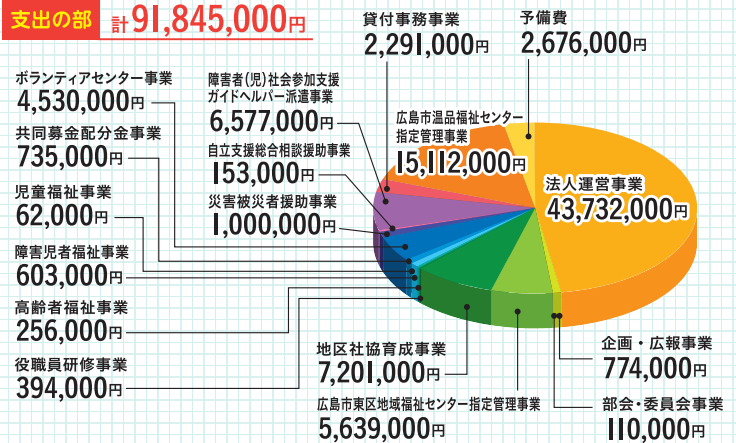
支出の部 計91,845,000円

貸付事務事業
2,291,000円

予備費
2,676,000円

ボランティアセンター事業
4,530,000円

障害者(児)社会参加支援ガイドヘルパー派遣事業
6,577,000円

広島市温品福祉センター指定管理事業
15,112,000円

共同募金配分金事業
735,000円

自立支援総合相談援助事業
153,000円

法人運営事業
43,732,000円

児童福祉事業
62,000円

災害被災者援助事業
1,000,000円

障害児者福祉事業
603,000円

高齢者福祉事業
256,000円

役職員研修事業
394,000円

地区社協育成事業
7,201,000円

企画・広報事業
774,000円

広島市東区地域福祉センター指定管理事業
5,639,000円

部会・委員会事業
110,000円